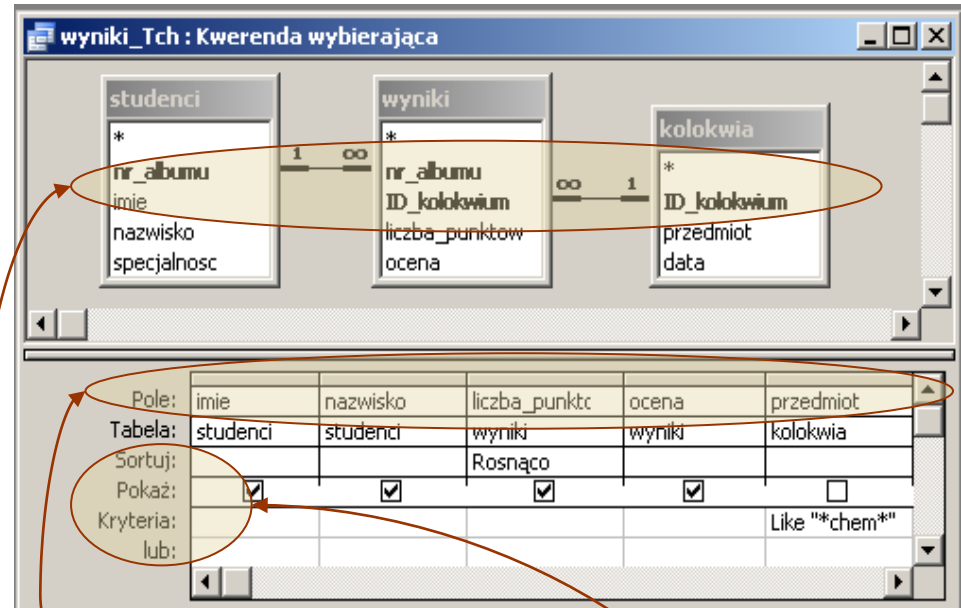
wyniki_Tch : Kwerenda wybierająca

studenci
*
nr_albumu
imie
nazwisko
specjalnosc

wyniki
*
nr_albumu
ID_kolokwium
liczba_punktow
ocena

kolokwia
*
ID_kolokwium
przedmiot
data

1 ∞ ∞ 1

| Pole: | imie | nazwisko | liczba_punktc | ocena | przedmiot |
|---|---|---|---|---|---|
| Tabela: | studenci | studenci | wyniki | wyniki | kolokwia |
| Sortuj: | | | Rosnąco | | |
| Pokaż: | ☑ | ☑ | ☑ | ☑ | ☐ |
| Kryteria: | | | | | Like "*chem*" |
| lub: | | | | | |